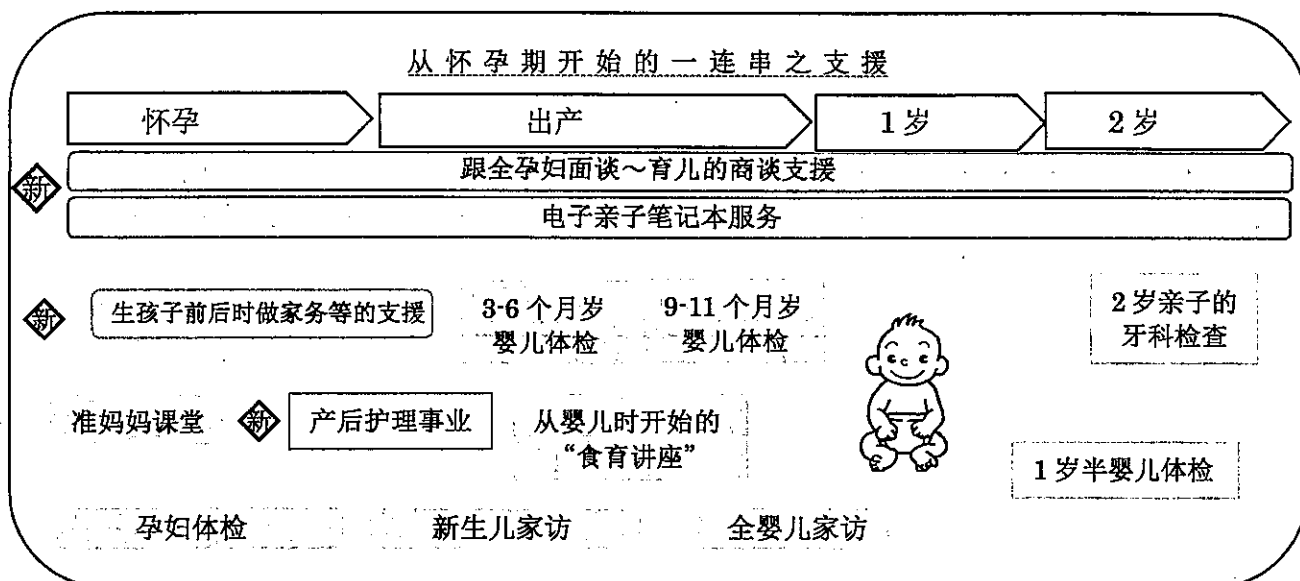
从怀孕期开始的一连串之支援

怀孕

出产

1岁

2岁

新

跟全孕妇面谈～育儿的商谈支援

电子亲子笔记本服务

新

生孩子前后时做家务等的支援

3-6个月岁婴儿体检

9-11个月岁婴儿体检

2岁亲子的牙科检查

准妈妈课堂

新

产后护理事业

从婴儿时开始的“食育讲座”

1岁半婴儿体检

孕妇体检

新生儿家访

全婴儿家访